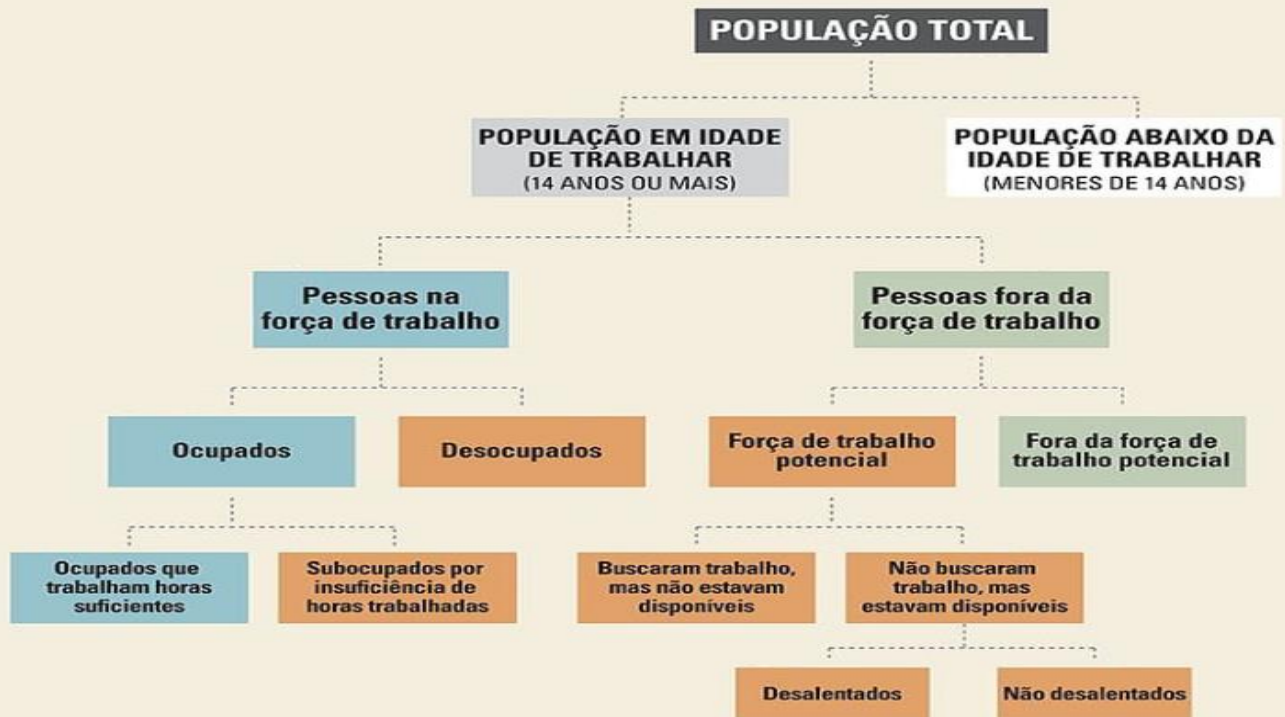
POPULAÇÃO TOTAL

POPULAÇÃO EM IDADE DE TRABALHAR
(14 ANOS OU MAIS)

POPULAÇÃO ABAIXO DA IDADE DE TRABALHAR
(MENORES DE 14 ANOS)

Pessoas na força de trabalho

Pessoas fora da força de trabalho

Ocupados

Desocupados

Força de trabalho potencial

Fora da força de trabalho potencial

Ocupados que trabalham horas suficientes

Subocupados por insuficiência de horas trabalhadas

Buscaram trabalho, mas não estavam disponíveis

Não buscaram trabalho, mas estavam disponíveis

Desalentados

Não desalentados